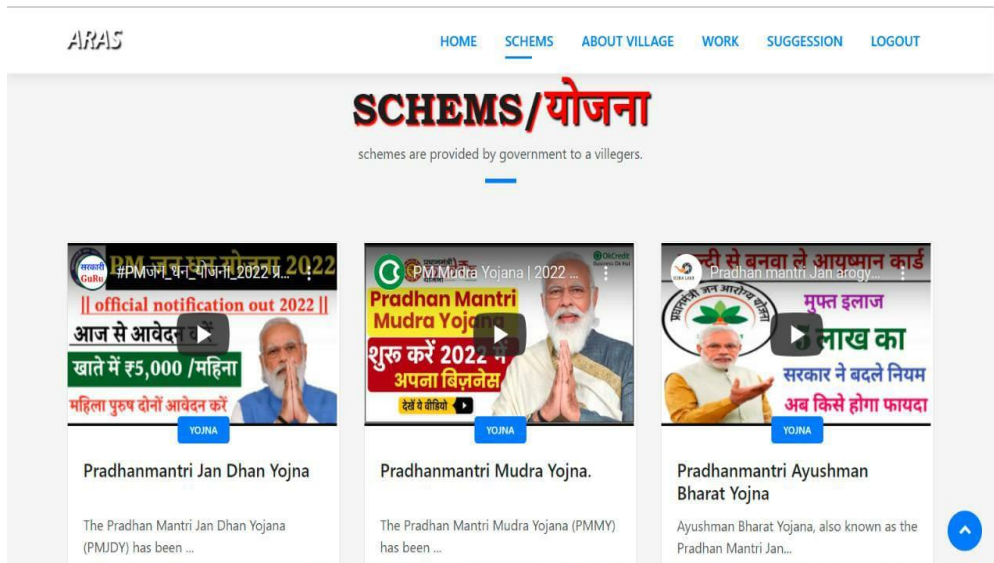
ARAS

HOME SCHEMS ABOUT VILLAGE WORK SUGGESSION LOGOUT

SCHEMS/योजना

schemes are provided by government to a villegers.

#PMजन_धन_योजना_2022 प्र...

|| official notification out 2022 ||

आज से आवेदन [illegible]

खाते में ₹5,000 /महिना

महिला पुरुष दोनों आवेदन करें

YOJNA

Pradhanmantri Jan Dhan Yojna

The Pradhan Mantri Jan Dhan Yojana (PMJDY) has been ...

PM Mudra Yojana | 2022 ...

OkCredit

Pradhan Mantri Mudra Yojana

शुरू करें 2022 में अपना बिज़नेस

देखें ये वीडियो

YOJNA

Pradhanmantri Mudra Yojna.

The Pradhan Mantri Mudra Yojana (PMMY) has been ...

Pradhan mantri Jan arogy...

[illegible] से बनवा ले आयुष्मान कार्ड

प्रधानमंत्री जन आरोग्य योजना

मुफ्त इलाज

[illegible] लाख का

सरकार ने बदले नियम

अब किसे होगा फायदा

YOJNA

Pradhanmantri Ayushman Bharat Yojna

Ayushman Bharat Yojana, also known as the Pradhan Mantri Jan...